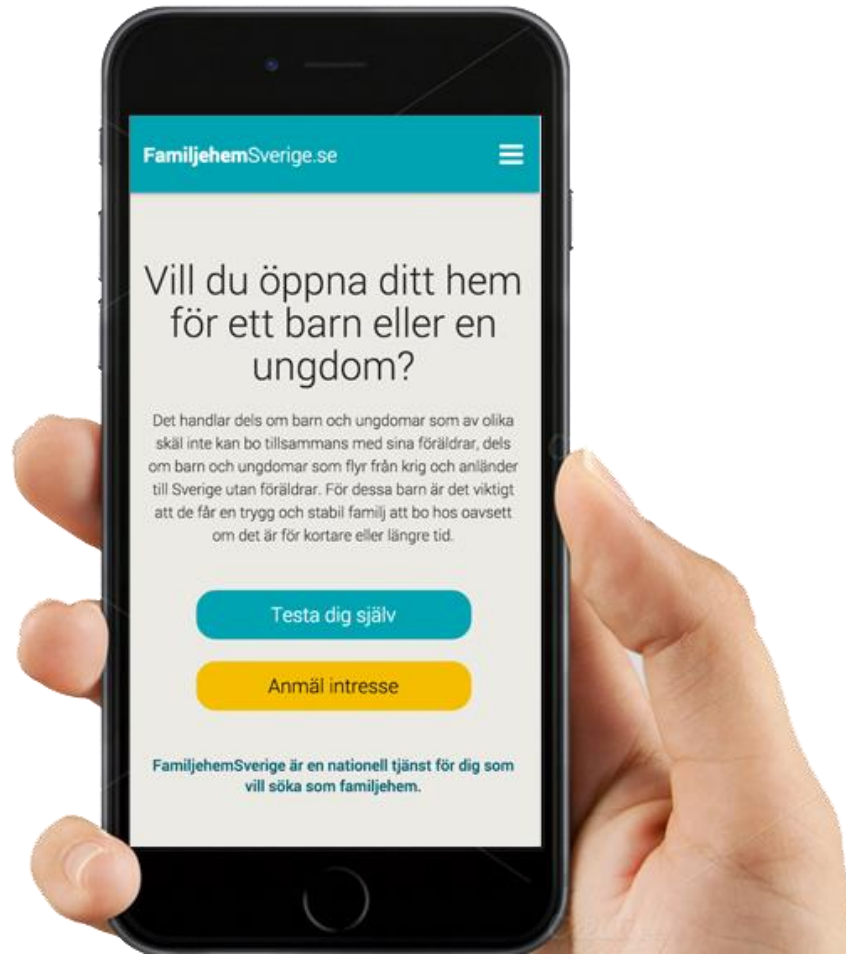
FamiljehemSverige.se

Vill du öppna ditt hem för ett barn eller en ungdom?

Det handlar dels om barn och ungdomar som av olika skäl inte kan bo tillsammans med sina föräldrar, dels om barn och ungdomar som flyr från krig och anländer till Sverige utan föräldrar. För dessa barn är det viktigt att de får en trygg och stabil familj att bo hos oavsett om det är för kortare eller längre tid.

Testa dig själv

Anmäl intresse

FamiljehemSverige är en nationell tjänst för dig som vill söka som familjehem.